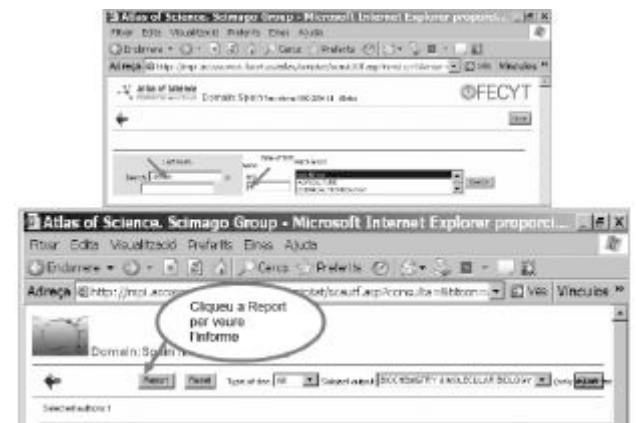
Atlas of Science. Scimago Group - Microsoft Internet Explorer proporci...

Fitxer Edita Visualització Preferits Eines Ajuda

Enrere

Cerca Preferits

Adreça http://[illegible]

Vincles

Atlas of Science

Domain: Spain

FECYT

Last name

Search

Area

AGRICULTURE

Search

Atlas of Science. Scimago Group - Microsoft Internet Explorer proporci...

Fitxer Edita Visualització Preferits Eines Ajuda

Enrere

Cerca Preferits

Adreça http://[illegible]

Veés Vincles

Cliqueu a Report per veure l'informe

Domain: Sp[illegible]

Report

Reset

Type of doc: All

Subject output: BIOCHEMISTRY & MOLECULAR BIOLOGY

Selected authors: 1